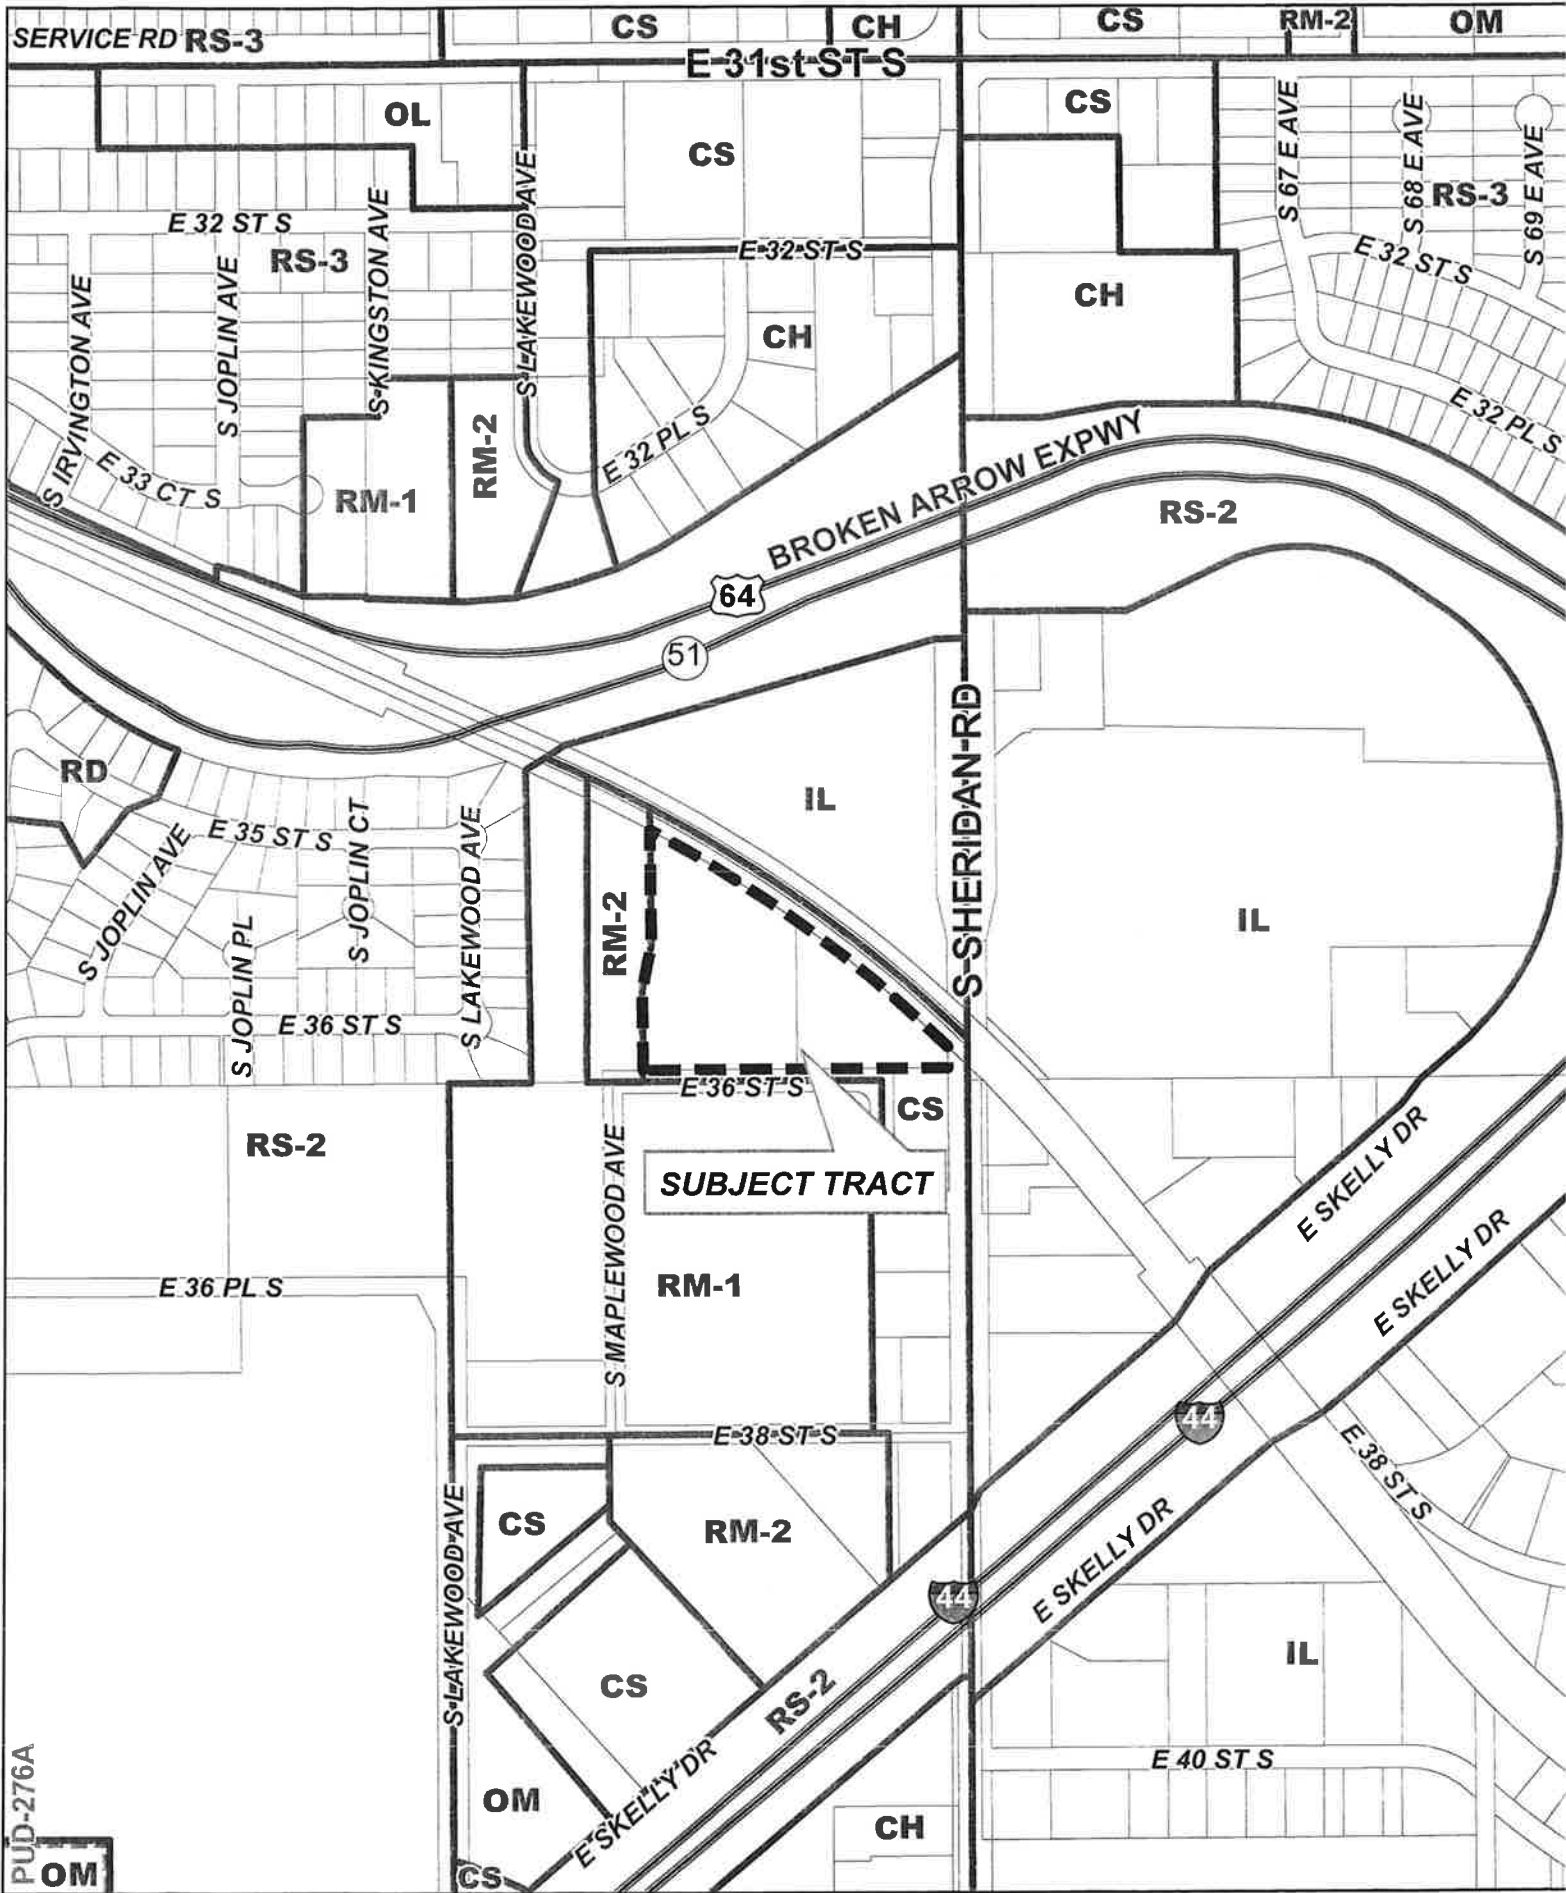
SERVICE RD RS-3
CS
CH
CS
RM-2
OM
E 31st ST S
OL
CS
CS
S 67 E AVE
S 68 E AVE
S 69 E AVE
RS-3
E 32 ST S
RS-3
S KINGSTON AVE
S LAKEWOOD AVE
E 32 ST S
CH
E 32 ST S
S IRVINGTON AVE
S JOPLIN AVE
CH
E 32 PL S
E 33 CT S
RM-1
RM-2
E 32 PL S
BROKEN ARROW EXPWY
RS-2
64
51
S SHERIDAN RD
RD
IL
E 35 ST S
S JOPLIN AVE
S JOPLIN CT
S LAKEWOOD AVE
S JOPLIN PL
RM-2
IL
E 36 ST S
E 36 ST S
CS
RS-2
SUBJECT TRACT
S MAPLEWOOD AVE
E SKELLY DR
E SKELLY DR
E 36 PL S
RM-1
44
E 38 ST S
E 38 ST S
S LAKEWOOD AVE
CS
RM-2
44
E SKELLY DR
IL
CS
RS-2
E SKELLY DR
E 40 ST S
OM
CH
PUD-276A
OM
CS